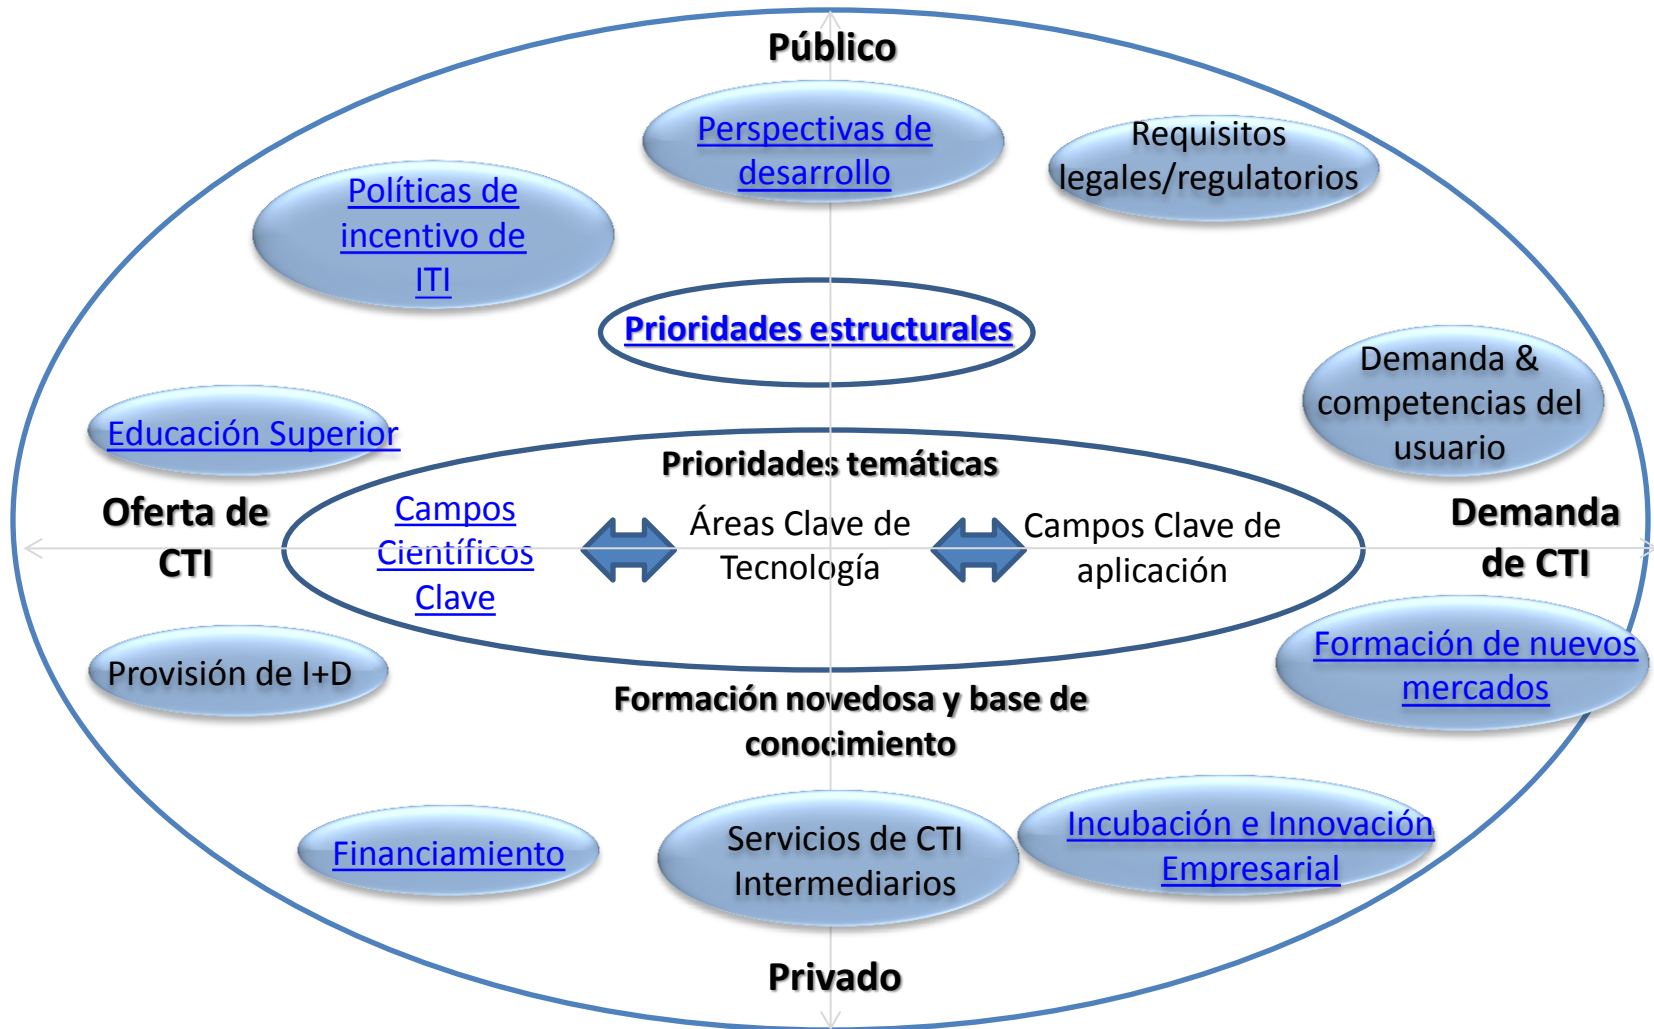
Público

Perspectivas de desarrollo

Requisitos legales/regulatorios

Políticas de incentivo de ITI

Prioridades estructurales

Demanda & competencias del usuario

Educación Superior

Prioridades temáticas

Oferta de CTI

Campos Científicos Clave

Áreas Clave de Tecnología

Campos Clave de aplicación

Demanda de CTI

Formación de nuevos mercados

Provisión de I+D

Formación novedosa y base de conocimiento

Financiamiento

Servicios de CTI Intermediarios

Incubación e Innovación Empresarial

Privado